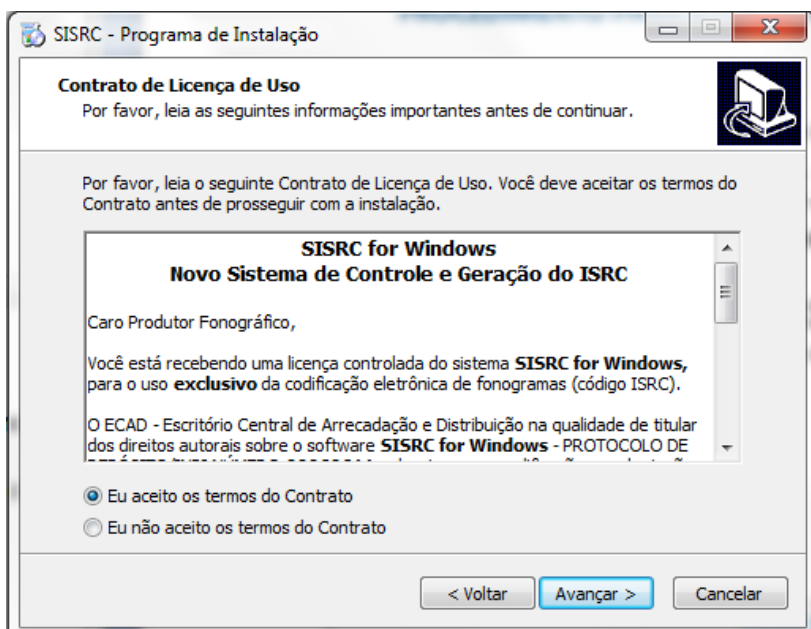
SISRC - Programa de Instalação

Contrato de Licença de Uso
Por favor, leia as seguintes informações importantes antes de continuar.

Por favor, leia o seguinte Contrato de Licença de Uso. Você deve aceitar os termos do Contrato antes de prosseguir com a instalação.

SISRC for Windows
Novo Sistema de Controle e Geração do ISRC

Caro Produtor Fonográfico,

Você está recebendo uma licença controlada do sistema SISRC for Windows, para o uso exclusivo da codificação eletrônica de fonogramas (código ISRC).

O ECAD - Escritório Central de Arrecadação e Distribuição na qualidade de titular dos direitos autorais sobre o software SISRC for Windows - PROTOCOLO DE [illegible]

Eu aceito os termos do Contrato
Eu não aceito os termos do Contrato

< Voltar
Avançar >
Cancelar